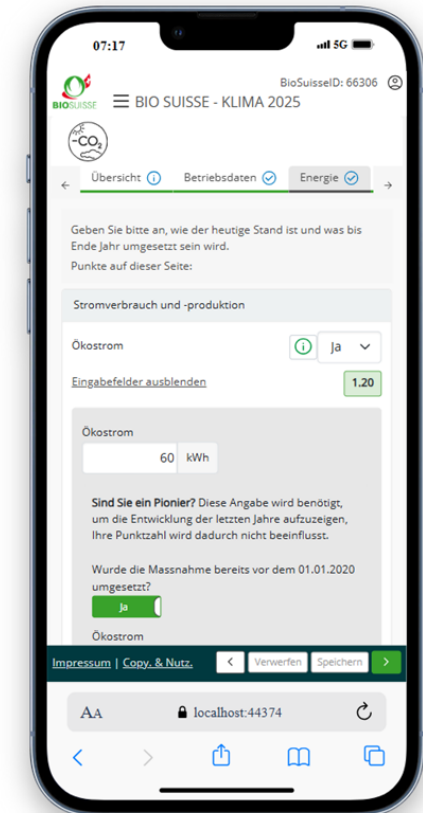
07:17
5G

BioSuisseID: 66306

BIOSUISSE

BIO SUISSE - KLIMA 2025

$-CO_2$

Übersicht
Betriebsdaten
Energie

Geben Sie bitte an, wie der heutige Stand ist und was bis Ende Jahr umgesetzt sein wird.
Punkte auf dieser Seite:

Stromverbrauch und -produktion

Ökostrom
Ja

Eingabefelder ausblenden
1.20

Ökostrom
60 kWh

**Sind Sie ein Pionier?** Diese Angabe wird benötigt, um die Entwicklung der letzten Jahre aufzuzeigen, Ihre Punktzahl wird dadurch nicht beeinflusst.

Wurde die Massnahme bereits vor dem 01.01.2020 umgesetzt?
Ja

Ökostrom

Impressum | Copy. & Nutz.
Verwerfen
Speichern

AA
localhost:44374